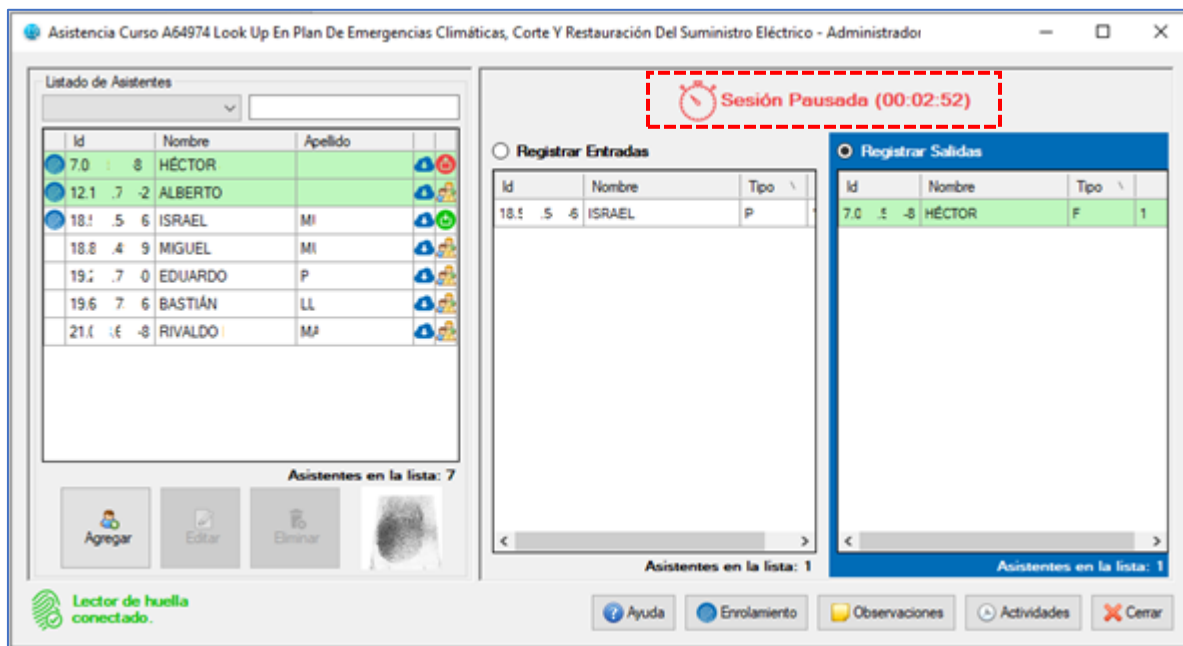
Asistencia Curso A64974 Look Up En Plan De Emergencias Climáticas, Corte Y Restauración Del Suministro Eléctrico - Administrador

Listado de Asistentes

| Id | Nombre | Apellido |
|---|---|---|
| 7.0 8 | HÉCTOR | |
| 12.1 .7 -2 | ALBERTO | |
| 18.! .5 6 | ISRAEL | MI |
| 18.8 .4 9 | MIGUEL | MI |
| 19.2 .7 0 | EDUARDO | P |
| 19.6 7 6 | BASTIÁN | LL |
| 21.( .( -8 | RIVALDO | MA |

Asistentes en la lista: 7

Agregar
Editar
Eliminar

Sesión Pausada (00:02:52)

Registrar Entradas

| Id | Nombre | Tipo |
|---|---|---|
| 18.5 .5 -6 | ISRAEL | P |

Asistentes en la lista: 1

Registrar Salidas

| Id | Nombre | Tipo | |
|---|---|---|---|
| 7.0 .5 -8 | HÉCTOR | F | 1 |

Asistentes en la lista: 1

Lector de huella conectado.

Ayuda
Enrolamiento
Observaciones
Actividades
Cerrar